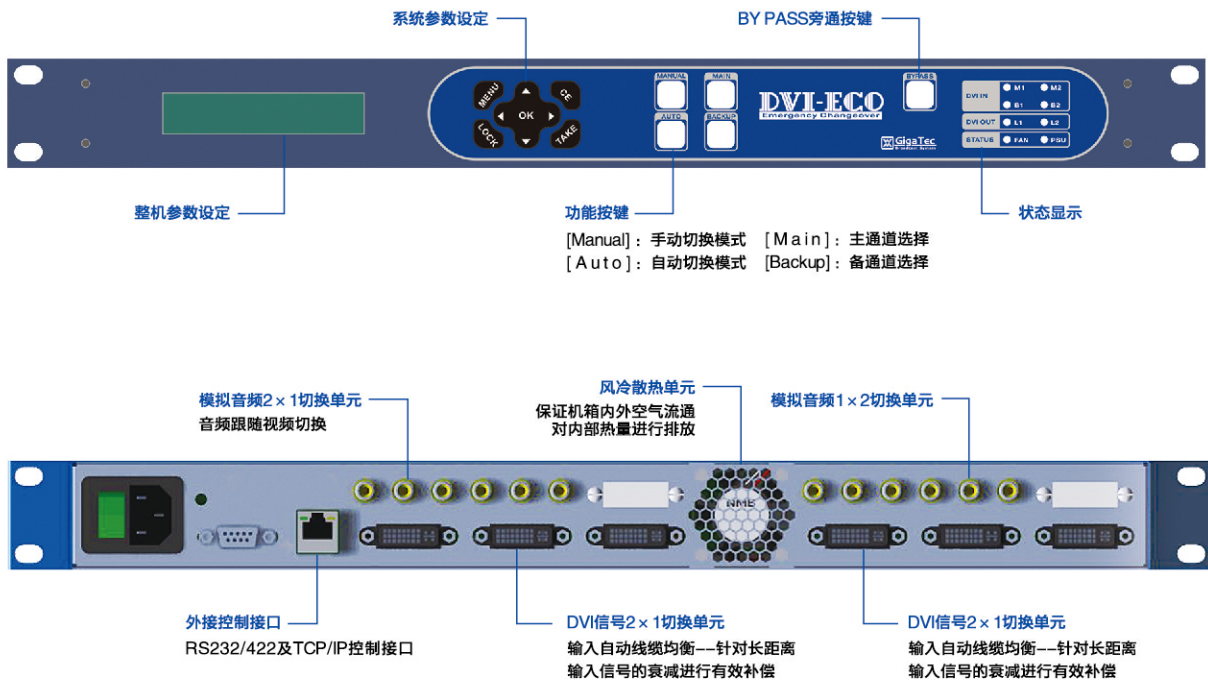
系统参数设定

BY PASS旁通按键

MENU
CE
OK
LOCK
TAKE

MANUAL
MAIN
AUTO
BACKUP

DVI-ECO
Emergency Changeover

BYPASS

GigaTec

DVI IN
M1
M2
B1
B2
DVI OUT
L1
L2
STATUS
FAN
PSU

整机参数设定

功能按键

状态显示

[Manual]：手动切换模式　[Main]：主通道选择
[Auto]：自动切换模式　[Backup]：备通道选择

模拟音频2×1切换单元
音频跟随视频切换

风冷散热单元
保证机箱内外空气流通
对内部热量进行排放

模拟音频1×2切换单元

NMB

外接控制接口
RS232/422及TCP/IP控制接口

DVI信号2×1切换单元
输入自动线缆均衡——针对长距离
输入信号的衰减进行有效补偿

DVI信号2×1切换单元
输入自动线缆均衡——针对长距离
输入信号的衰减进行有效补偿